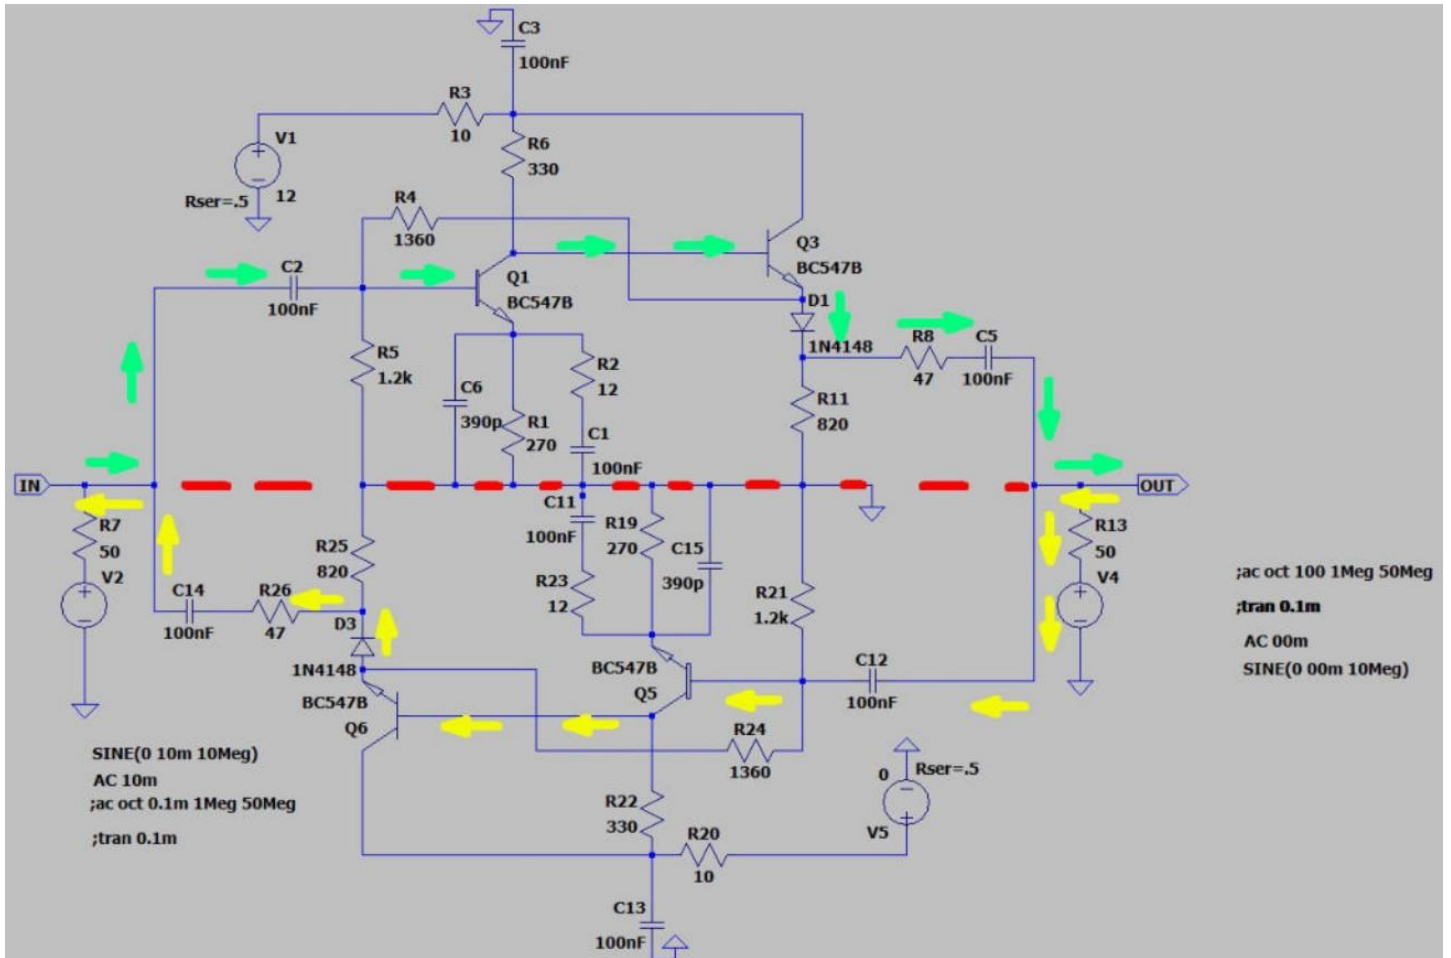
C3
100nF
R3
10
V1
Rser=.5
12
R6
330
R4
1360
Q3
BC547B
C2
100nF
Q1
BC547B
D1
1N4148
R8
47
C5
100nF
R5
1.2k
C6
390p
R2
12
R1
270
C1
100nF
R11
820
IN
OUT
R7
50
V2
C11
100nF
R19
270
C15
390p
R13
50
V4
R25
820
R23
12
R21
1.2k
C14
100nF
R26
47
D3
1N4148
BC547B
Q5
C12
100nF
BC547B
Q6
R24
1360
0
Rser=.5
V5
R22
330
R20
10
C13
100nF
SINE(0 10m 10Meg)
AC 10m
;ac oct 0.1m 1Meg 50Meg
;tran 0.1m
;ac oct 100 1Meg 50Meg
;tran 0.1m
AC 00m
SINE(0 00m 10Meg)